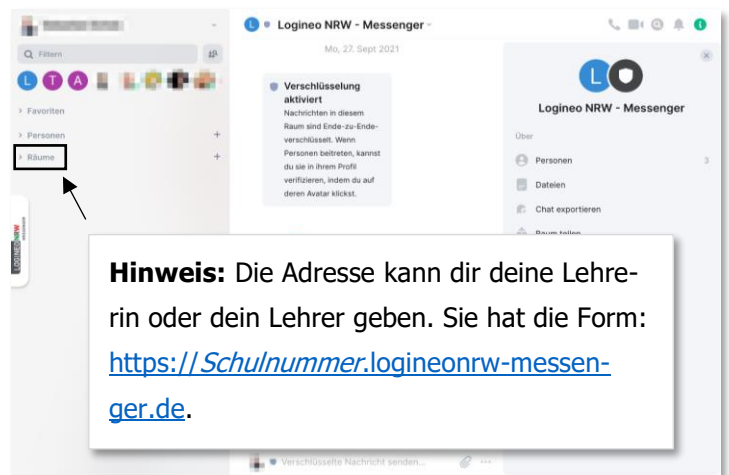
Q Filtern

L T A

> Favoriten

> Personen +

> Räume +

L Logineo NRW - Messenger

Mo, 27. Sept 2021

Verschlüsselung aktiviert

Nachrichten in diesem Raum sind Ende-zu-Ende-verschlüsselt. Wenn Personen beitreten, kannst du sie in ihrem Profil verifizieren, indem du auf deren Avatar klickst.

L

Logineo NRW - Messenger

Über

Personen 3

Dateien

Chat exportieren

Raum teilen

**Hinweis:** Die Adresse kann dir deine Lehrerin oder dein Lehrer geben. Sie hat die Form: https://*Schulnummer*.logineonrw-messenger.de.

Verschlüsselte Nachricht senden...